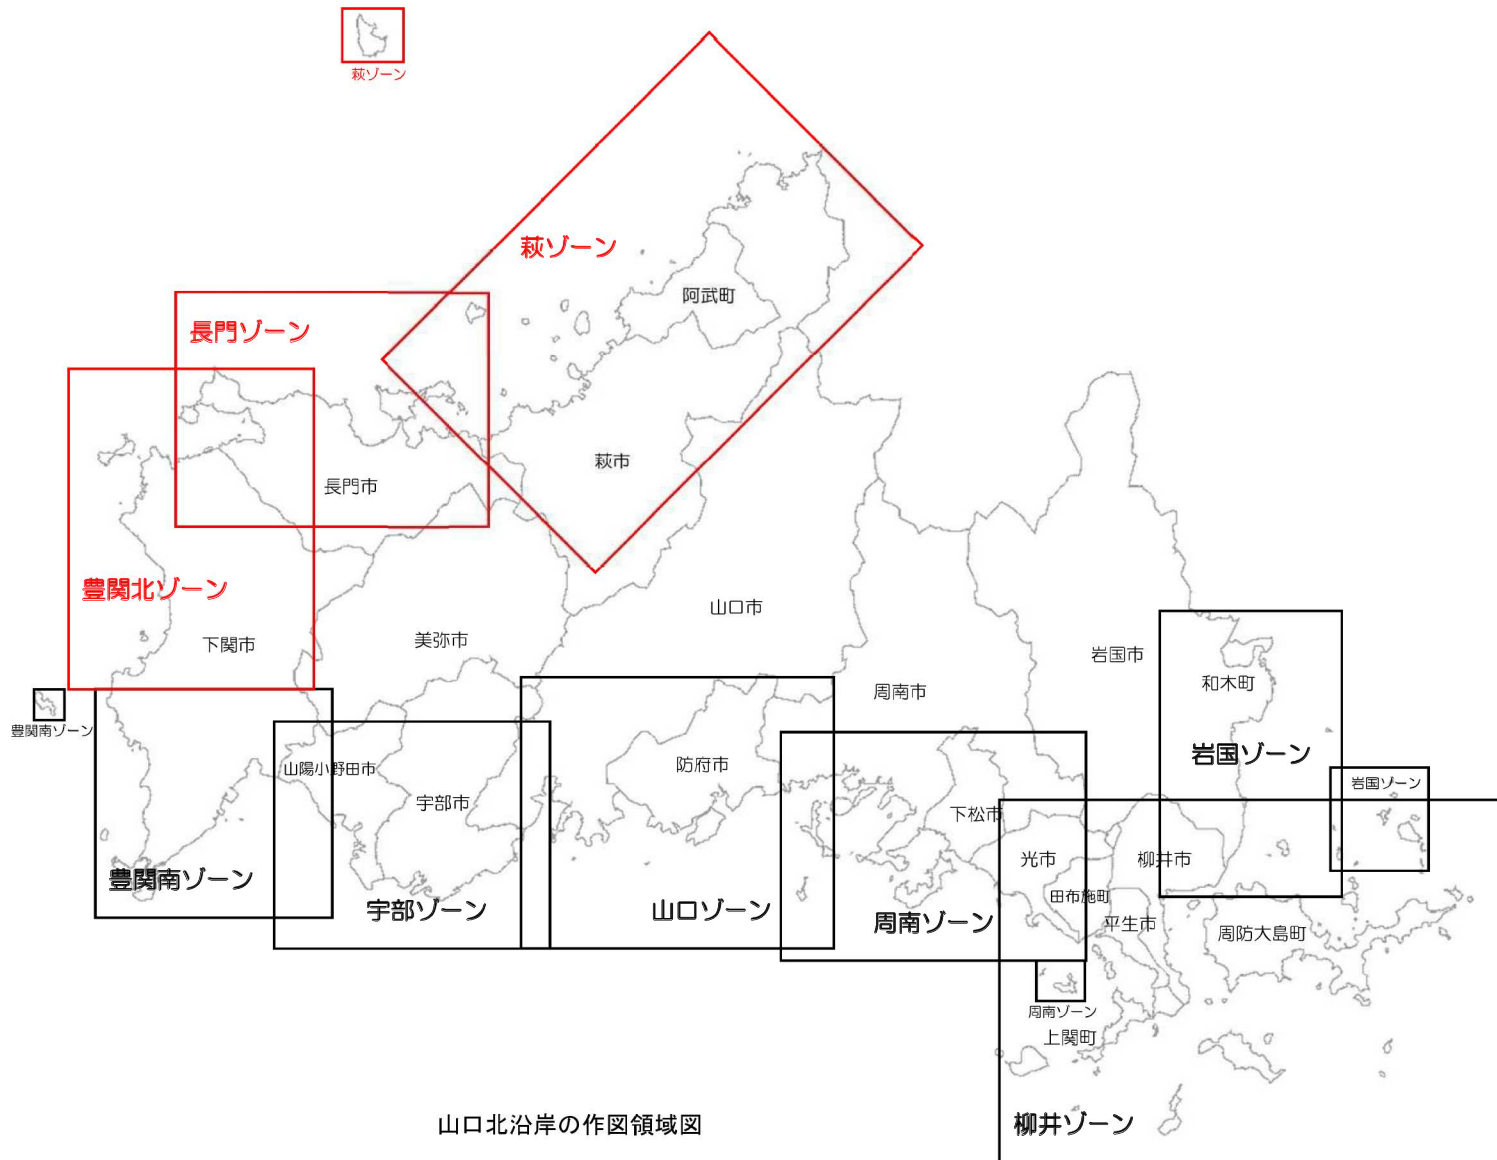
萩ゾーン

萩ゾーン

阿武町

長門ゾーン

長門市

萩市

豊関北ゾーン

下関市

美弥市

山口市

岩国市

周南市

和木町

岩国ゾーン

岩国ゾーン

豊関南ゾーン

山陽小野田市

宇部市

防府市

下松市

光市

柳井市

田布施町

平生市

周防大島町

豊関南ゾーン

宇部ゾーン

山口ゾーン

周南ゾーン

周南ゾーン

上関町

山口北沿岸の作図領域図

柳井ゾーン